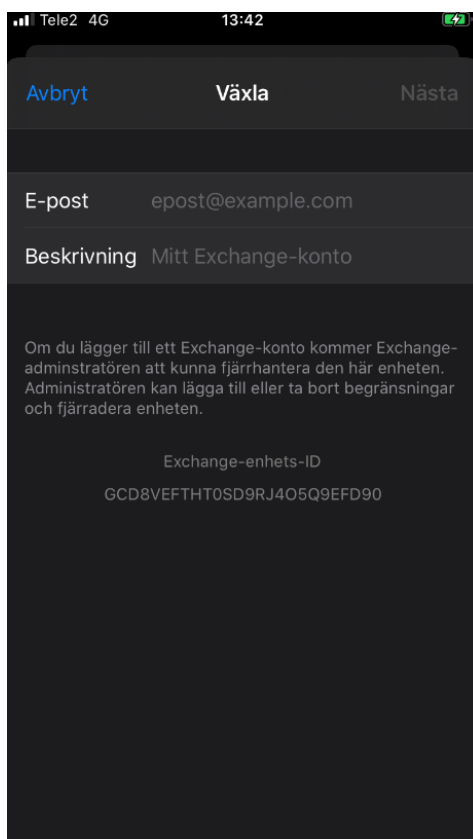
Tele2 4G 13:42

Avbryt Växla Nästa

E-post epost@example.com

Beskrivning Mitt Exchange-konto

Om du lägger till ett Exchange-konto kommer Exchange-adminstratören att kunna fjärrhantera den här enheten. Administratören kan lägga till eller ta bort begränsningar och fjärradera enheten.

Exchange-enhets-ID

GCD8VEFTHT0SD9RJ4O5Q9EFD90